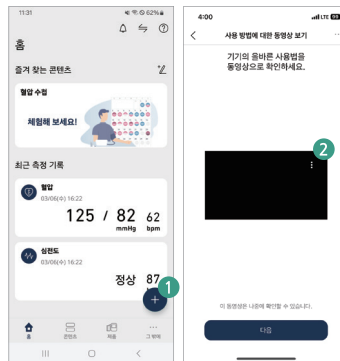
11:31

62%

홈

즐겨 찾는 콘텐츠

혈압 수첩

체험해 보세요!

최근 측정 기록

혈압
03/06(수) 16:22

125 / 82 62
mmHg bpm

심전도
03/06(수) 16:22

정상 87

1

+

홈 콘텐츠 적용 그 밖에

4:00

LTE

사용 방법에 대한 동영상 보기

기기의 올바른 사용법을 동영상으로 확인하세요.

2

이 동영상은 나중에 확인할 수 있습니다.

다음